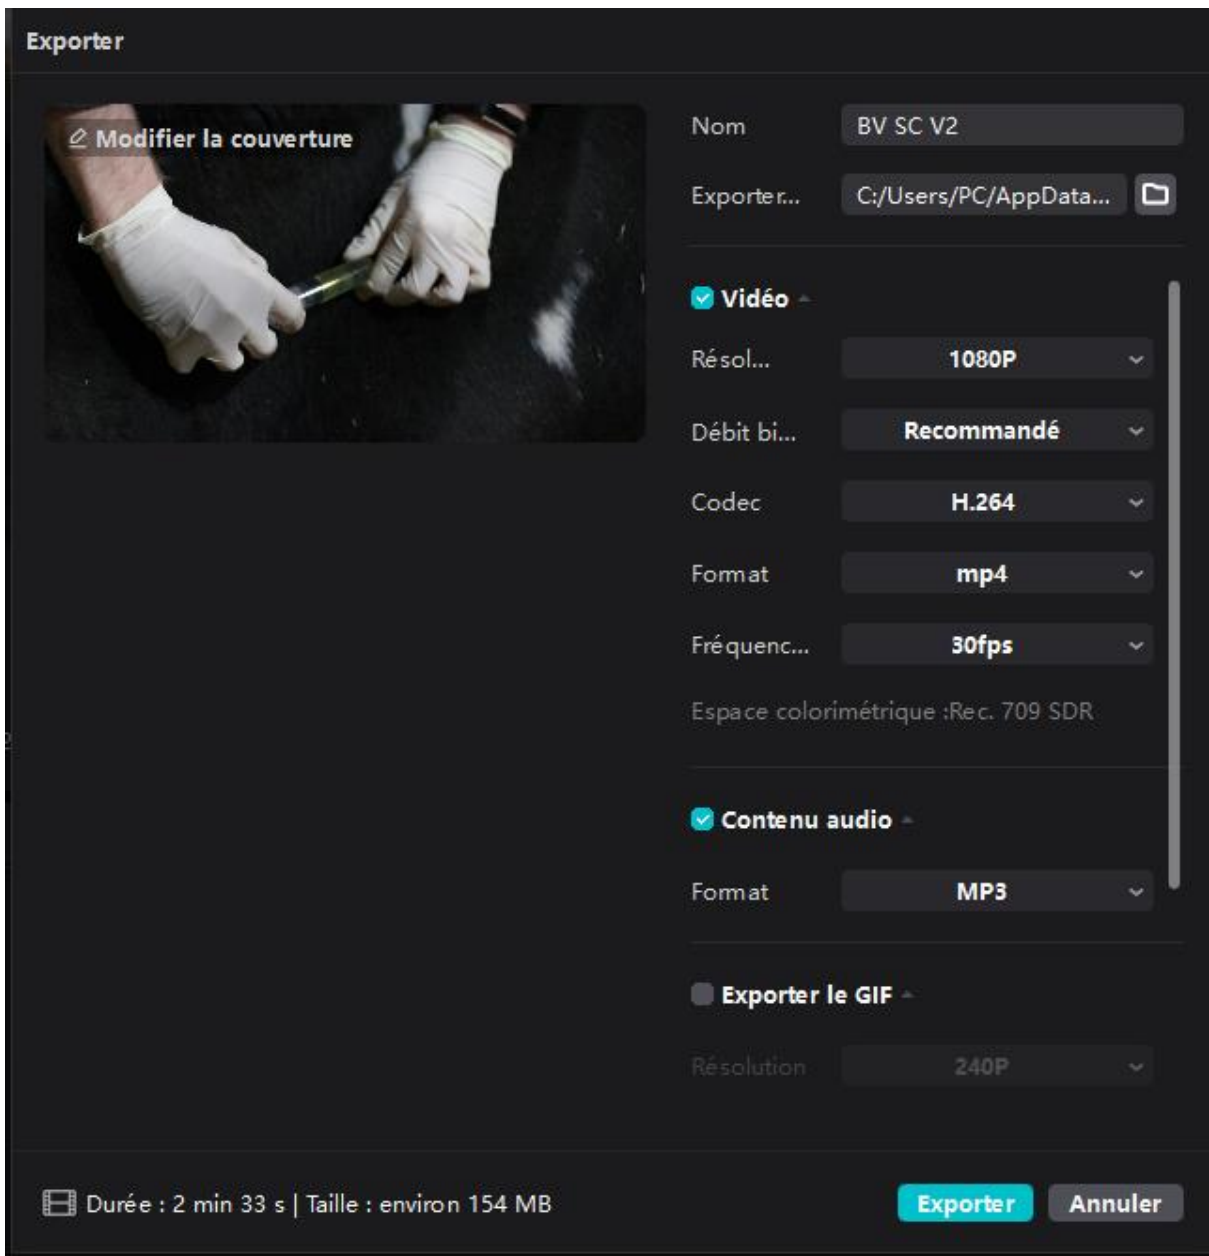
Exporter

Modifier la couverture

Nom BV SC V2

Exporter... C:/Users/PC/AppData...

Vidéo

Résol... 1080P

Débit bi... Recommandé

Codec H.264

Format mp4

Fréquenc... 30fps

Espace colorimétrique :Rec. 709 SDR

Contenu audio

Format MP3

Exporter le GIF

Résolution 240P

Durée : 2 min 33 s | Taille : environ 154 MB

Exporter Annuler